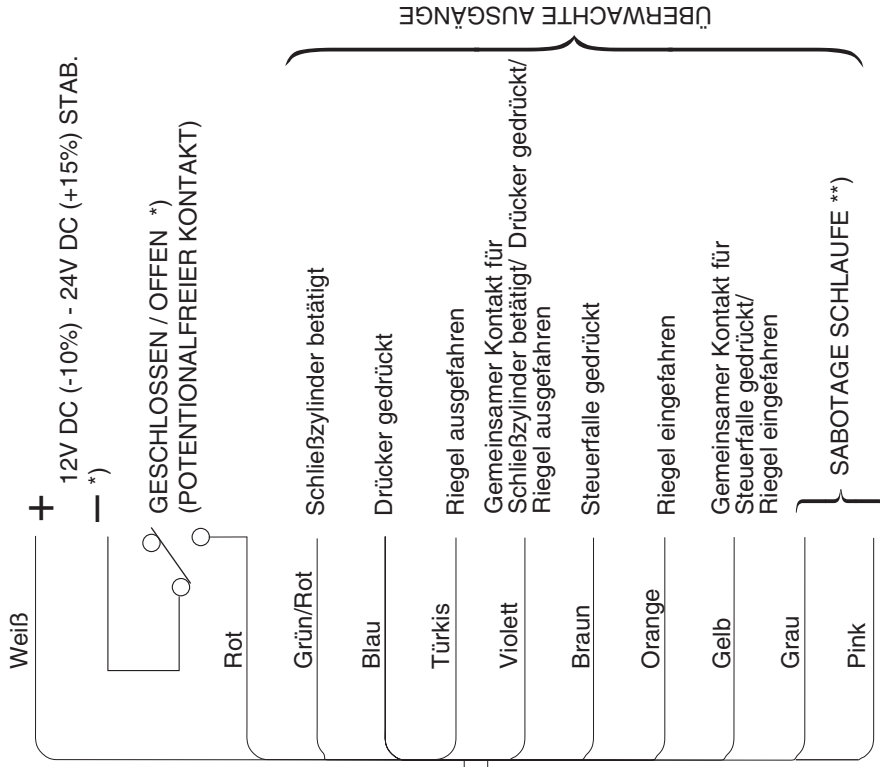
ÜBERWACHTE AUSGÄNGE

+

12V DC (-10%) - 24V DC (+15%) STAB.

– *)

GESCHLOSSEN / OFFEN *)
(POTENTIONALFREIER KONTAKT)

Schließzylinder betätigt

Drücker gedrückt

Riegel ausgefahren

Gemeinsamer Kontakt für Schließzylinder betätigt/ Drücker gedrückt/ Riegel ausgefahren

Steuerfalle gedrückt

Riegel eingefahren

Gemeinsamer Kontakt für Steuerfalle gedrückt/ Riegel eingefahren

SABOTAGE SCHLAUFE **)

Weiß

Rot

Grün/Rot

Blau

Türkis

Violett

Braun

Orange

Gelb

Grau

Pink